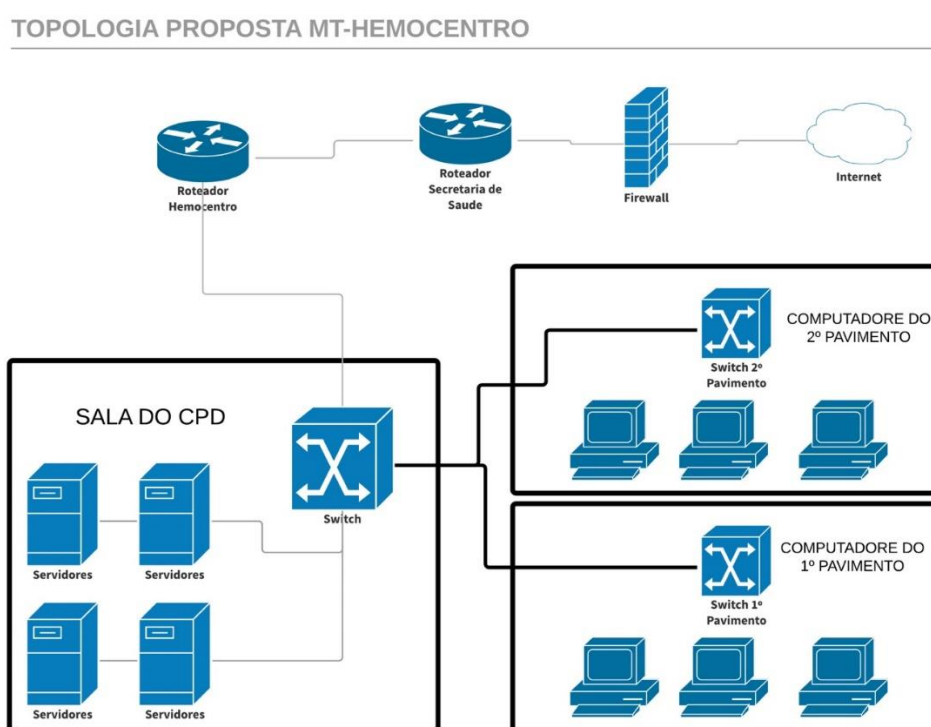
TOPOLOGIA PROPOSTA MT-HEMOCENTRO

Roteador Hemocentro

Roteador Secretaria de Saude

Firewall

Internet

COMPUTADORE DO 2º PAVIMENTO

Switch 2º Pavimento

SALA DO CPD

Switch

Servidores

Servidores

Servidores

Servidores

COMPUTADORE DO 1º PAVIMENTO

Switch 1º Pavimento